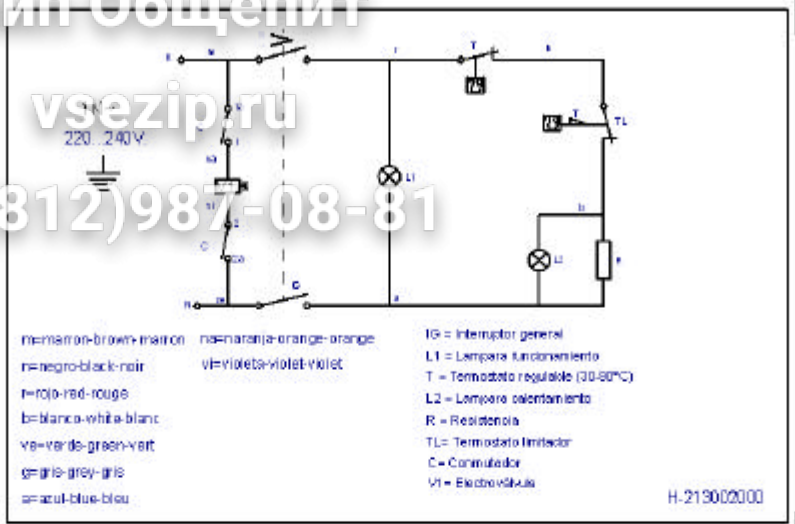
ип Общепит

vsezip.ru

812)987-08-81

220...240V

L1

L2

T

T

TL

R

IG

C

m=marron-brown-marron
n=negro-black-noir
r=rojo-red-rouge
b=blanco-white-blanc
ve=verde-green-vert
g=gris-grey-gris
a=azul-blue-bleu

na=naranja-orange-orange
vi=violeta-violet-violet

IG = Interruptor general
L1 = Lampara funcionamiento
T = Termostato regulable (30-90°C)
L2 = Lampara calentamiento
R = Resistencia
TL= Termostato limitador
C= Conmutador
V1 = Electroválvula

H-213002000